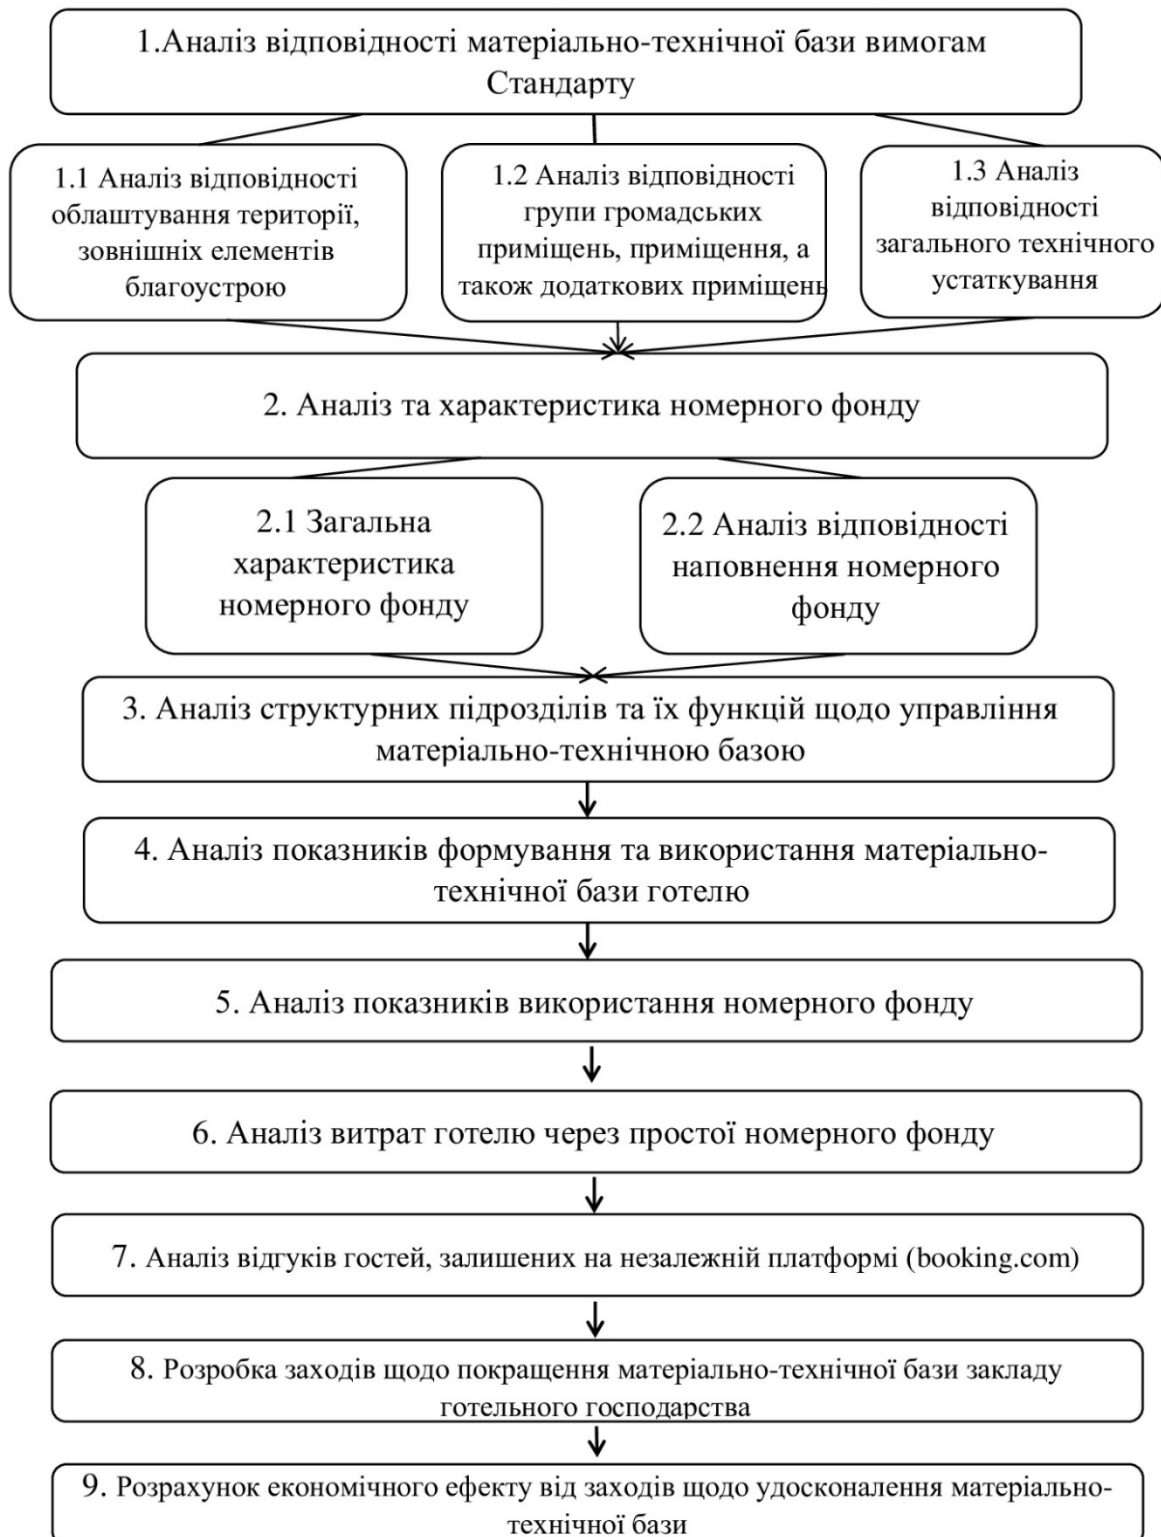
1.Аналіз відповідності матеріально-технічної бази вимогам Стандарту

1.1 Аналіз відповідності облаштування території, зовнішніх елементів благоустрою

1.2 Аналіз відповідності групи громадських приміщень, приміщення, а також додаткових приміщень

1.3 Аналіз відповідності загального технічного устаткування

2. Аналіз та характеристика номерного фонду

2.1 Загальна характеристика номерного фонду

2.2 Аналіз відповідності наповнення номерного фонду

3. Аналіз структурних підрозділів та їх функцій щодо управління матеріально-технічною базою

4. Аналіз показників формування та використання матеріально-технічної бази готелю

5. Аналіз показників використання номерного фонду

6. Аналіз витрат готелю через простої номерного фонду

7. Аналіз відгуків гостей, залишених на незалежній платформі (booking.com)

8. Розробка заходів щодо покращення матеріально-технічної бази закладу готельного господарства

9. Розрахунок економічного ефекту від заходів щодо удосконалення матеріально-технічної бази